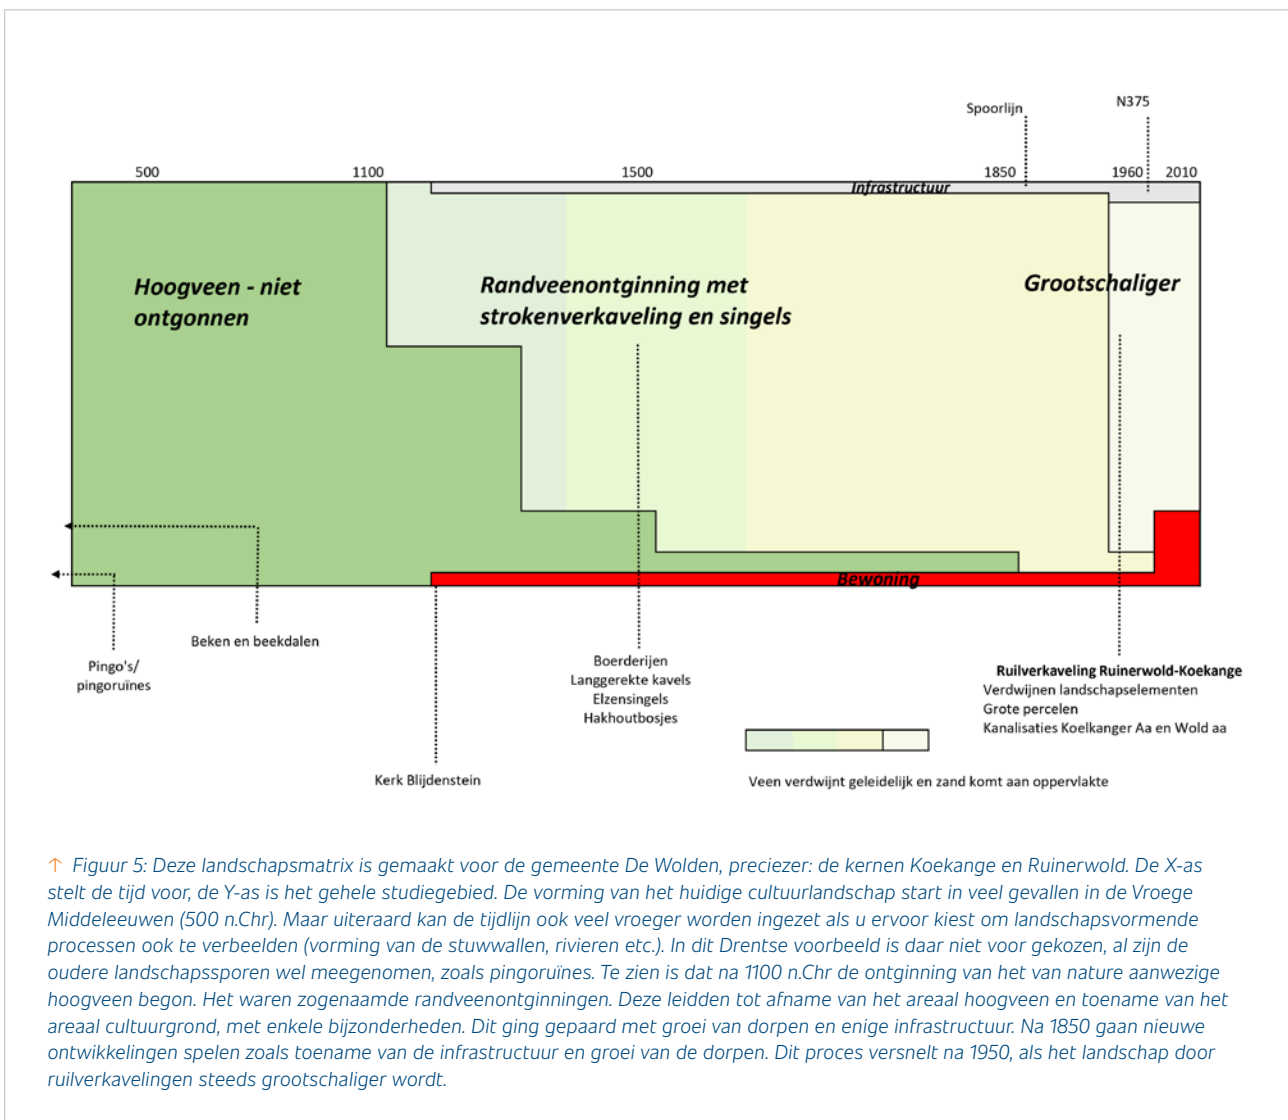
Spoorlijn

N375

500

1100

1500

1850

1960

2010

Infrastructuur

Hoogveen - niet ontgonnen

Randveenontginning met strokenverkaveling en singels

Grootschaliger

Bewoning

Beken en beekdalen

Pingo's/ pingoruïnes

Boerderijen
Langgerekte kavels
Elzensingels
Hakhoutbosjes

Ruilverkaveling Ruinerwold-Koekange
Verdwijnen landschapselementen
Grote percelen
Kanalisaties Koelkanger Aa en Wold aa

Kerk Blijdenstein

Veen verdwijnt geleidelijk en zand komt aan oppervlakte

↑ Figuur 5: Deze landschapsmatrix is gemaakt voor de gemeente De Wolden, preciezer: de kernen Koekange en Ruinerwold. De X-as stelt de tijd voor, de Y-as is het gehele studiegebied. De vorming van het huidige cultuurlandschap start in veel gevallen in de Vroege Middeleeuwen (500 n.Chr). Maar uiteraard kan de tijdlijn ook veel vroeger worden ingezet als u ervoor kiest om landschapsvormende processen ook te verbeelden (vorming van de stuwwallen, rivieren etc.). In dit Drentse voorbeeld is daar niet voor gekozen, al zijn de oudere landschapssporen wel meegenomen, zoals pingoruïnes. Te zien is dat na 1100 n.Chr de ontginning van het van nature aanwezige hoogveen begon. Het waren zogenaamde randveenontginningen. Deze leidden tot afname van het areaal hoogveen en toename van het areaal cultuurgrond, met enkele bijzonderheden. Dit ging gepaard met groei van dorpen en enige infrastructuur. Na 1850 gaan nieuwe ontwikkelingen spelen zoals toename van de infrastructuur en groei van de dorpen. Dit proces versnelt na 1950, als het landschap door ruilverkavelingen steeds grootschaliger wordt.